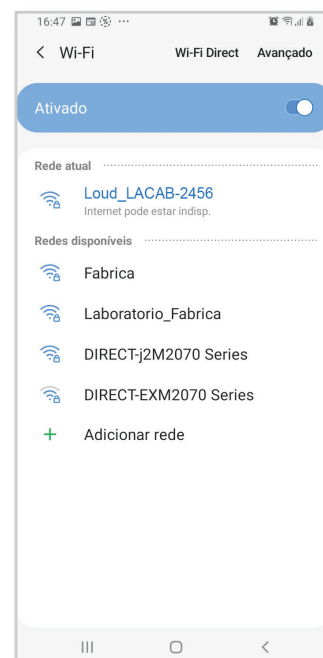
16:47 ···

< Wi-Fi Wi-Fi Direct Avançado

Ativado

Rede atual

Loud_LACAB-2456
Internet pode estar indisp.

Redes disponíveis

Fabrica

Laboratorio_Fabrica

DIRECT-j2M2070 Series

DIRECT-EXM2070 Series

+ Adicionar rede